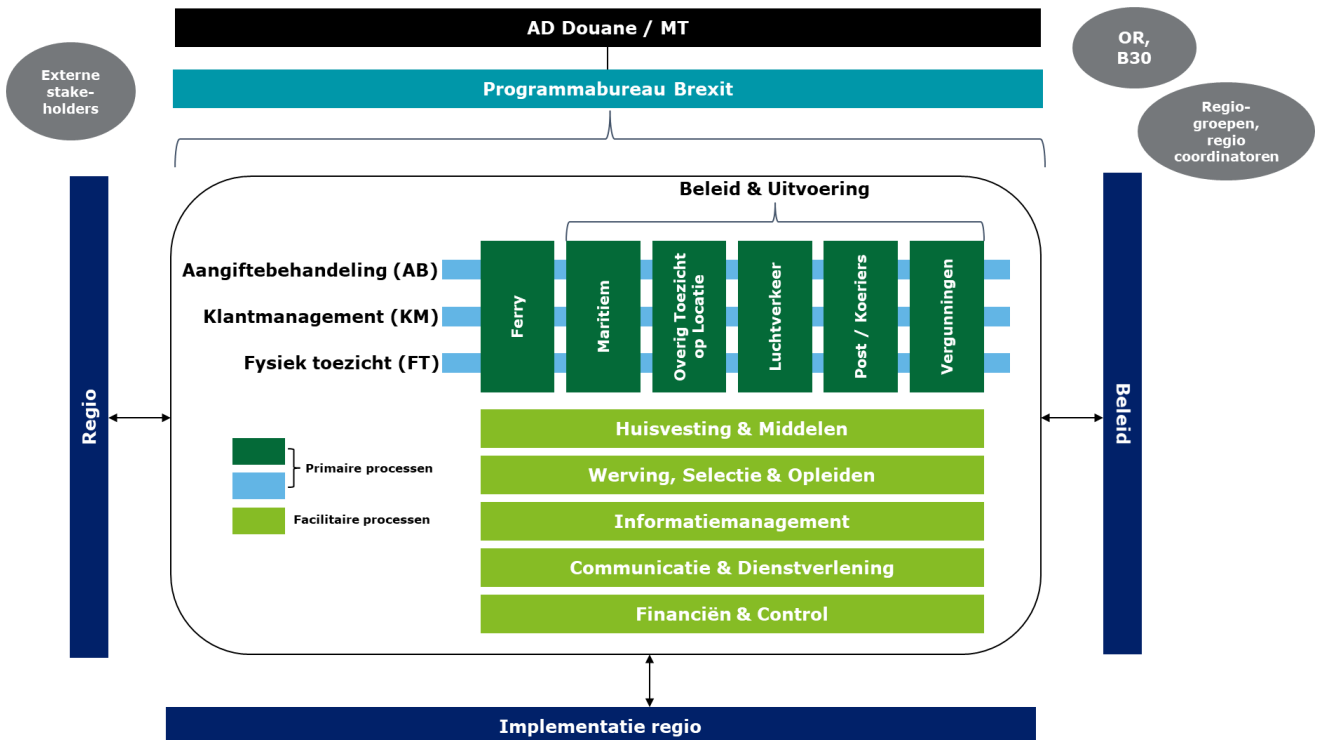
AD Douane / MT

Externe stake-holders

OR, B30

Regio-groepen, regio coordinatoren

Programmabureau Brexit

Beleid & Uitvoering

Aangiftebehandeling (AB)

Klantmanagement (KM)

Fysiek toezicht (FT)

Ferry

Maritiem

Overig Toezicht op Locatie

Luchtverkeer

Post / Koeriers

Vergunningen

Regio

Beleid

Huisvesting & Middelen

Werving, Selectie & Opleiden

Informatiemanagement

Communicatie & Dienstverlening

Financiën & Control

Primaire processen

Facilitaire processen

Implementatie regio